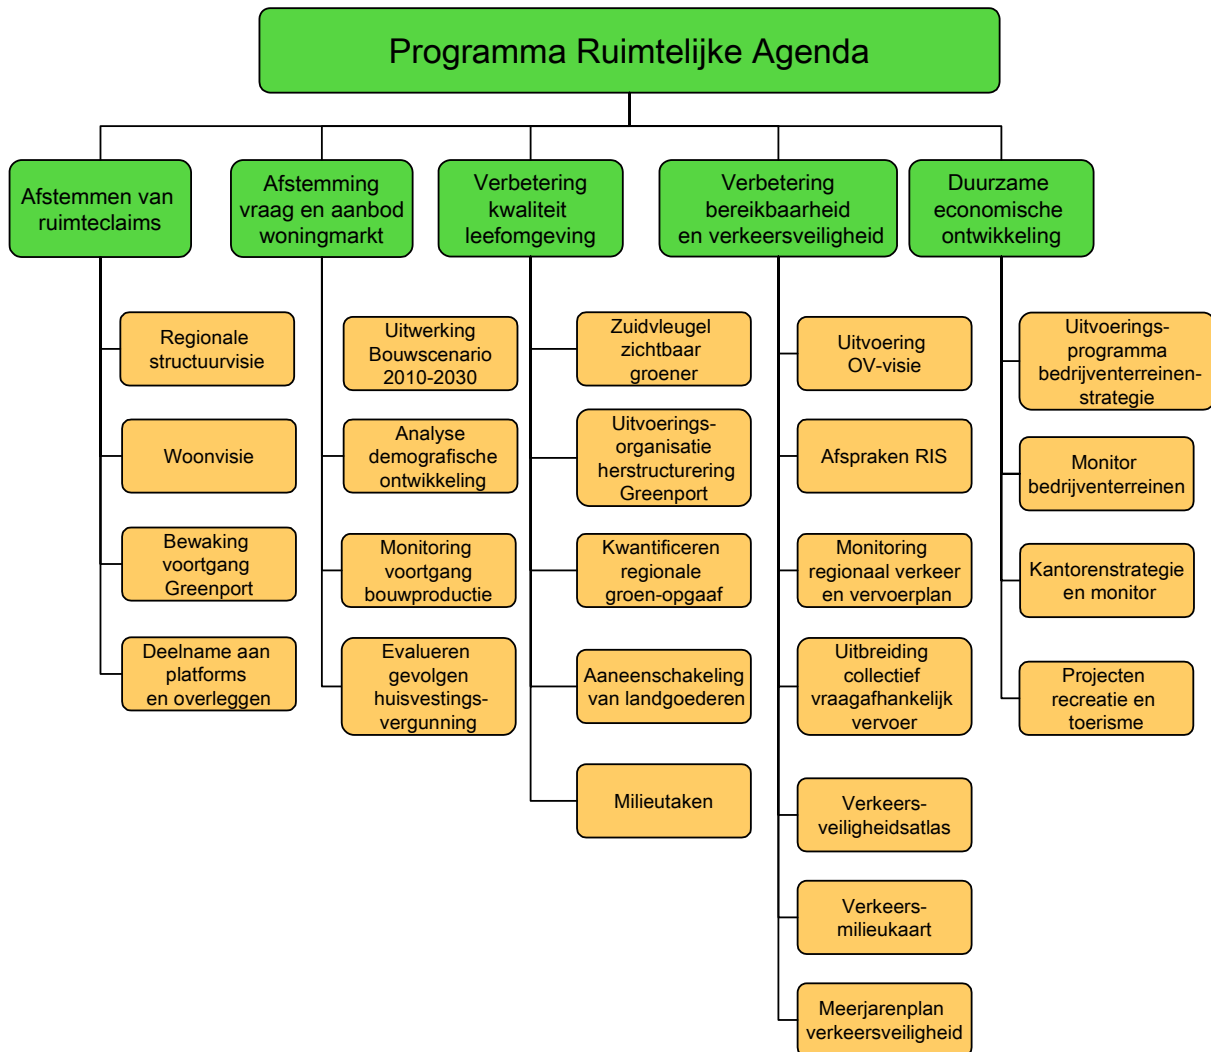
Programma Ruimtelijke Agenda

Afstemmen van ruimteclaims

Regionale structuurvisie

Woonvisie

Bewaking voortgang Greenport

Deelname aan platforms en overleggen

Afstemming vraag en aanbod woningmarkt

Uitwerking Bouwscenario 2010-2030

Analyse demografische ontwikkeling

Monitoring voortgang bouwproductie

Evalueren gevolgen huisvestings-vergunning

Verbetering kwaliteit leefomgeving

Zuidvleugel zichtbaar groener

Uitvoerings-organisatie herstructurering Greenport

Kwantificeren regionale groen-opgaaf

Aaneenschakeling van landgoederen

Milieutaken

Verbetering bereikbaarheid en verkeersveiligheid

Uitvoering OV-visie

Afspraken RIS

Monitoring regionaal verkeer en vervoerplan

Uitbreiding collectief vraagafhankelijk vervoer

Verkeers-veiligheidsatlas

Verkeers-milieukaart

Meerjarenplan verkeersveiligheid

Duurzame economische ontwikkeling

Uitvoerings-programma bedrijventerreinen-strategie

Monitor bedrijventerreinen

Kantorenstrategie en monitor

Projecten recreatie en toerisme